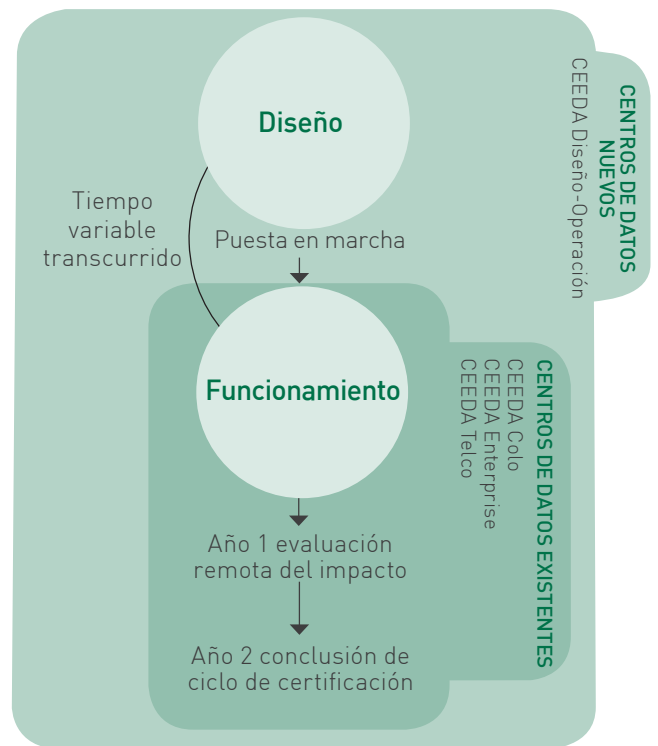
Diseño

Tiempo variable transcurrido

Puesta en marcha

Funcionamiento

Año 1 evaluación remota del impacto

Año 2 conclusión de ciclo de certificación

CENTROS DE DATOS NUEVOS
CEEDA Diseño-Operación

CENTROS DE DATOS EXISTENTES
CEEDA Colo
CEEDA Enterprise
CEEDA Telco